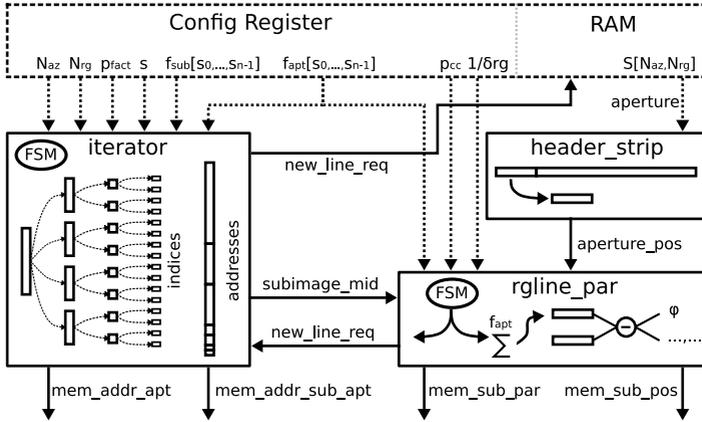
Config Register

RAM

$N_{az}$ $N_{rg}$ $p_{fact}$ $s$ $f_{sub}[s_0,\ldots,s_{n-1}]$ $f_{apt}[s_0,\ldots,s_{n-1}]$ $p_{cc}$ $1/\delta rg$ $S[N_{az},N_{rg}]$

aperture

FSM

iterator

indices

addresses

new_line_req

header_strip

aperture_pos

subimage_mid

FSM

rgline_par

new_line_req

$f_{apt}$

$\sum$

−

φ

...,...

mem_addr_apt

mem_addr_sub_apt

mem_sub_par

mem_sub_pos